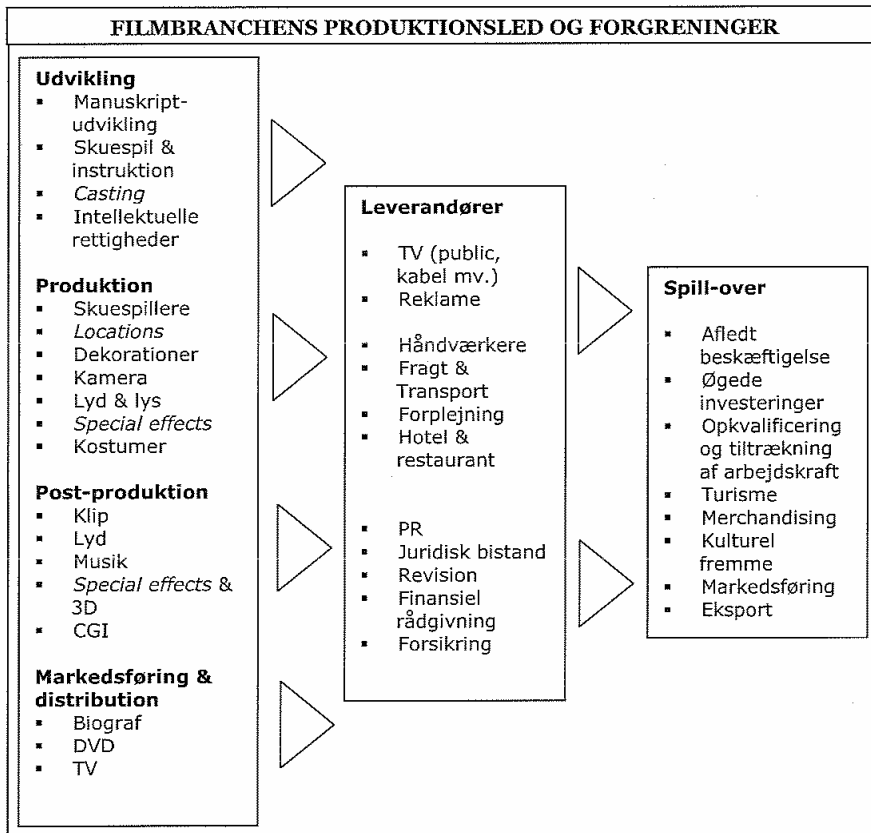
FILMBRANCHENS PRODUKTIONSLED OG FORGRENINGER

Udvikling
- Manuskriptudvikling
- Skuespil & instruktion
- Casting
- Intellektuelle rettigheder

Produktion
- Skuespillere
- Locations
- Dekorationer
- Kamera
- Lyd & lys
- Special effects
- Kostumer

Post-produktion
- Klip
- Lyd
- Musik
- Special effects & 3D
- CGI

Markedsføring & distribution
- Biograf
- DVD
- TV

Leverandører
- TV (public, kabel mv.)
- Reklame
- Håndværkere
- Fragt & Transport
- Forplejning
- Hotel & restaurant
- PR
- Juridisk bistand
- Revision
- Finansiel rådgivning
- Forsikring

Spill-over
- Afledt beskæftigelse
- Øgede investeringer
- Opkvalificering og tiltrækning af arbejdskraft
- Turisme
- Merchandising
- Kulturel fremme
- Markedsføring
- Eksport